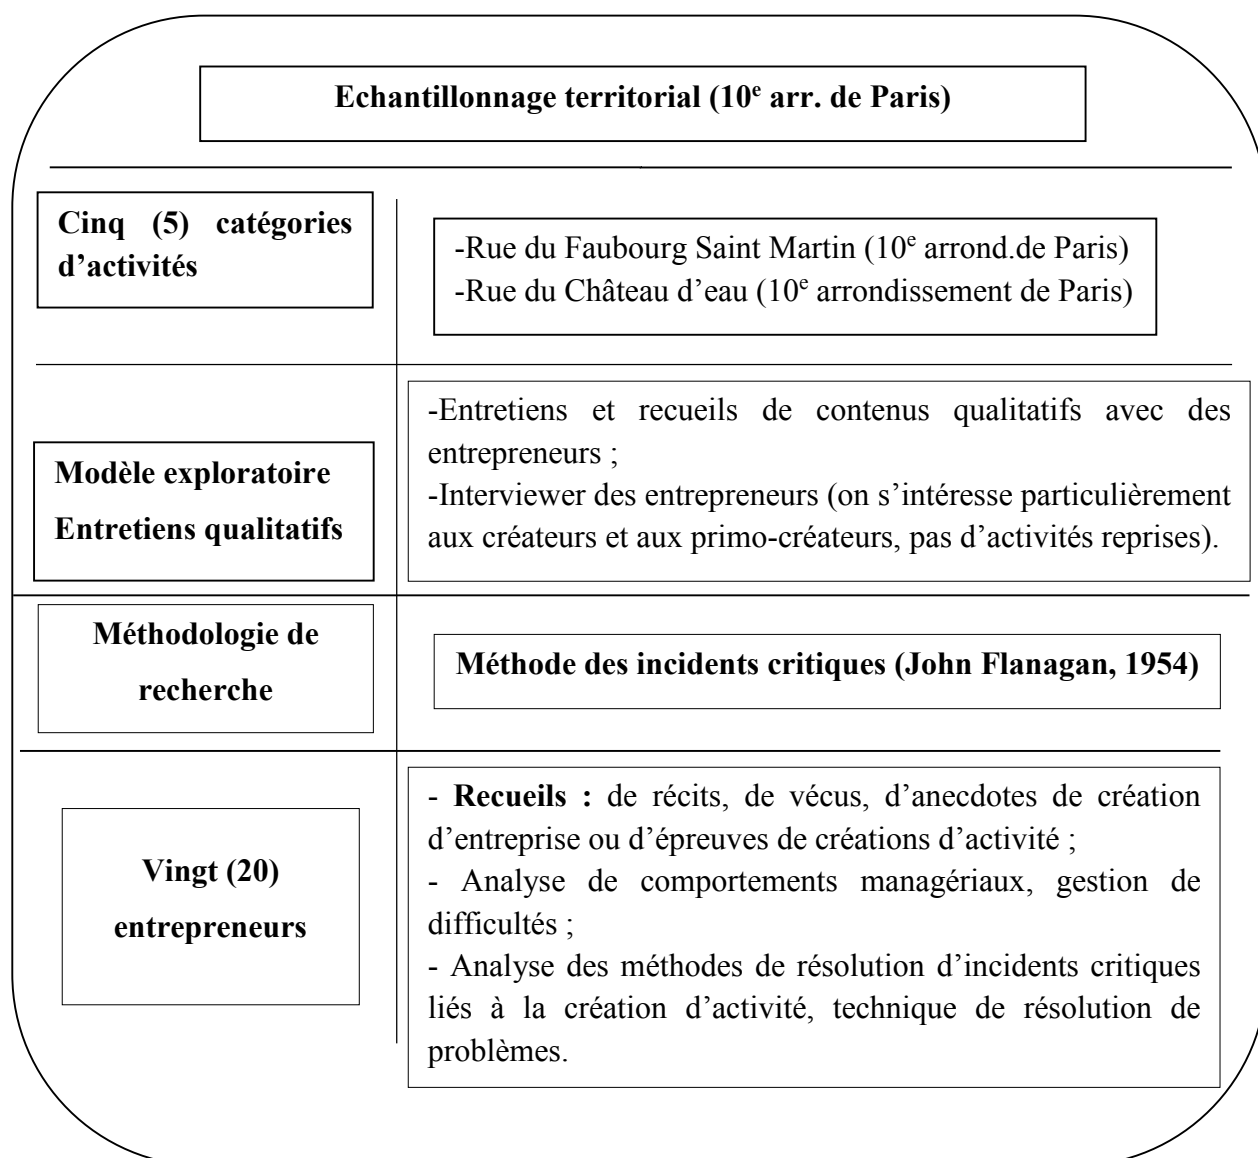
Echantillonnage territorial (10$^{e}$ arr. de Paris)

Cinq (5) catégories d'activités

-Rue du Faubourg Saint Martin (10$^{e}$ arrond.de Paris)
-Rue du Château d'eau (10$^{e}$ arrondissement de Paris)

Modèle exploratoire
Entretiens qualitatifs

-Entretiens et recueils de contenus qualitatifs avec des entrepreneurs ;
-Interviewer des entrepreneurs (on s'intéresse particulièrement aux créateurs et aux primo-créateurs, pas d'activités reprises).

Méthodologie de recherche

Méthode des incidents critiques (John Flanagan, 1954)

Vingt (20) entrepreneurs

- **Recueils :** de récits, de vécus, d'anecdotes de création d'entreprise ou d'épreuves de créations d'activité ;
- Analyse de comportements managériaux, gestion de difficultés ;
- Analyse des méthodes de résolution d'incidents critiques liés à la création d'activité, technique de résolution de problèmes.